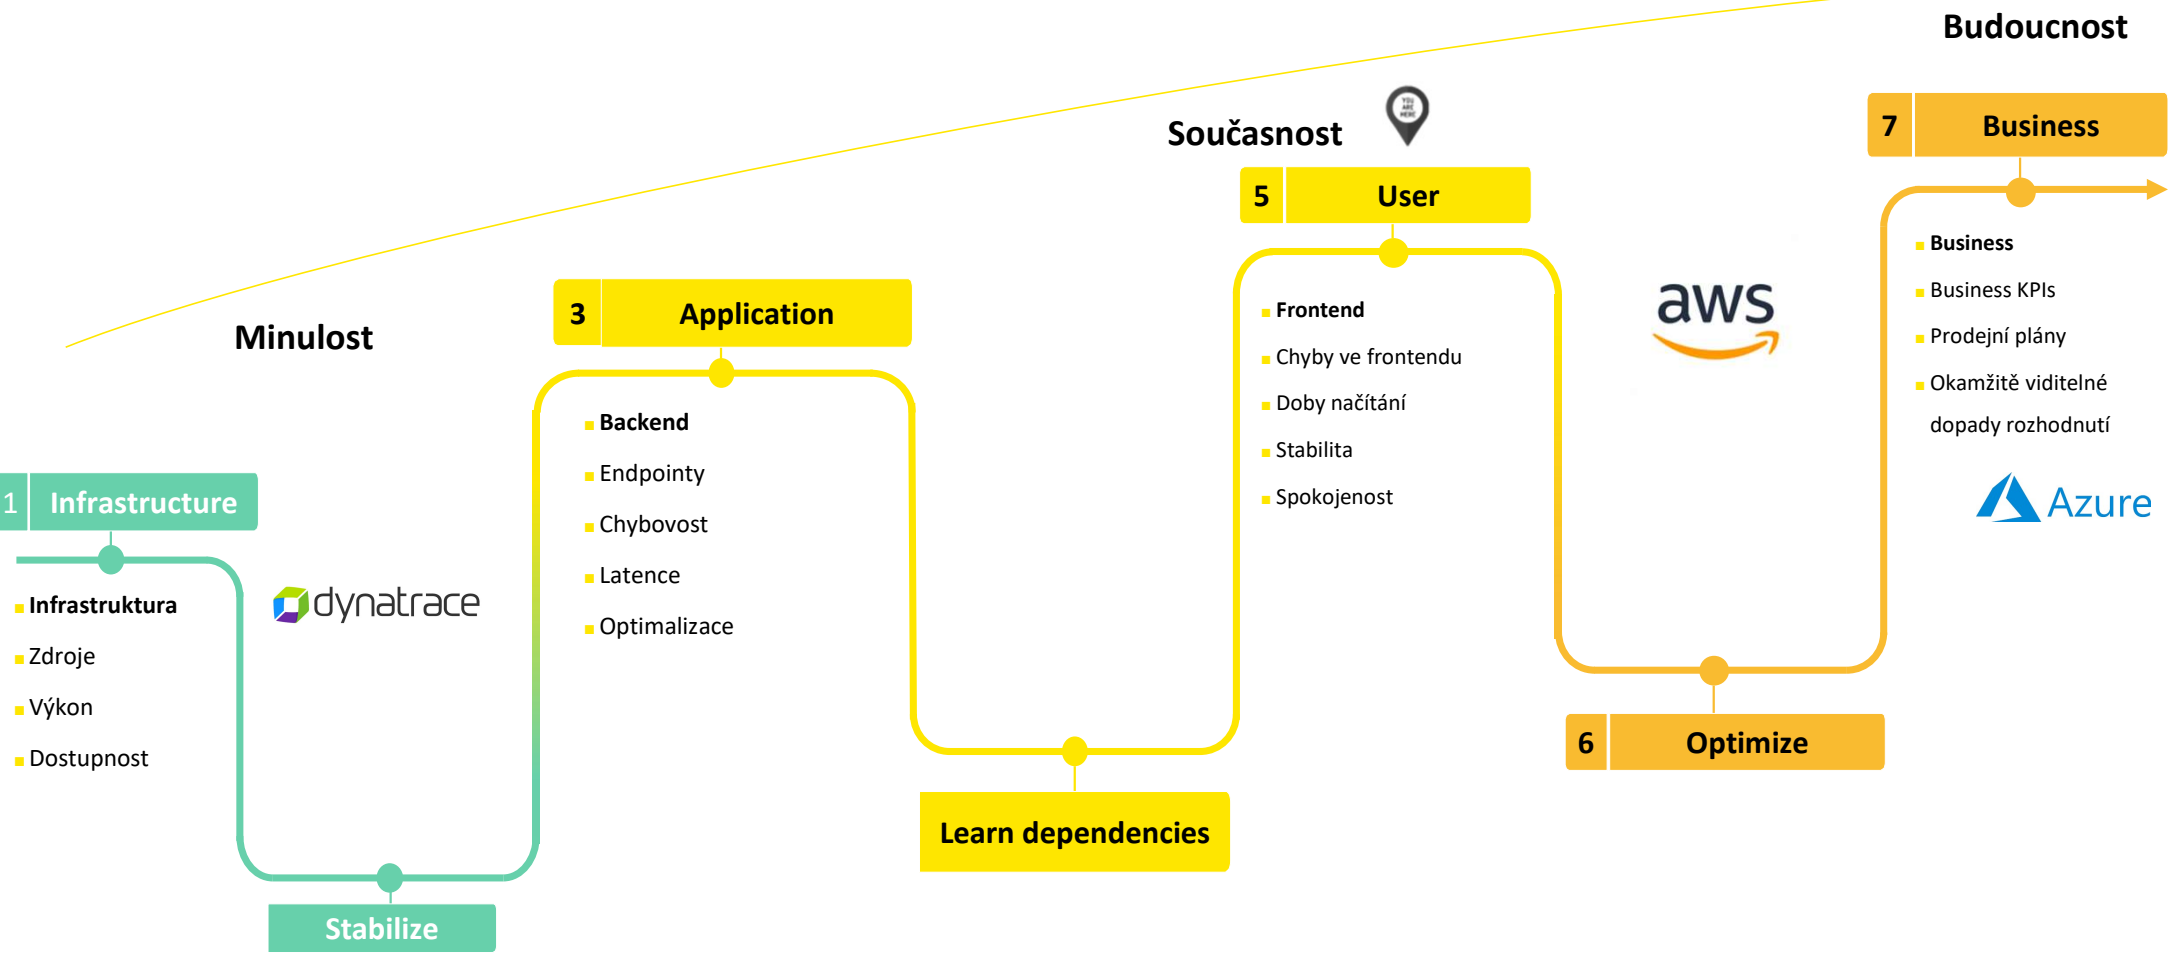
Budoucnost

Současnost

YOU ARE HERE

7 Business

5 User

3 Application

Minulost

aws

Business
Business KPIs
Prodejní plány
Okamžitě viditelné dopady rozhodnutí

Frontend
Chyby ve frontendu
Doby načítání
Stabilita
Spokojenost

Backend
Endpointy
Chybovost
Latence
Optimalizace

Azure

1 Infrastructure

Infrastruktura
Zdroje
Výkon
Dostupnost

dynatrace

6 Optimize

Learn dependencies

Stabilize